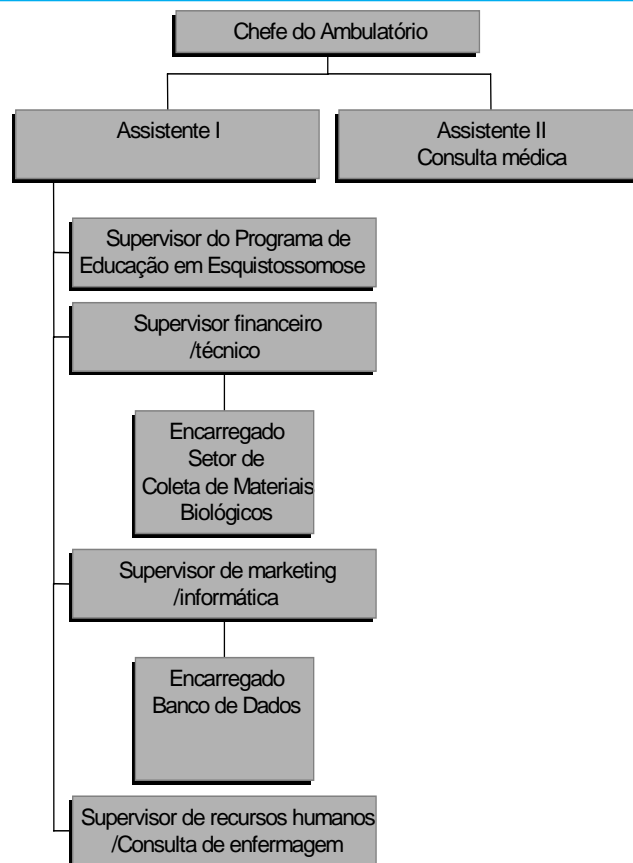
Chefe do Ambulatório

Assistente I

Assistente II
Consulta médica

Supervisor do Programa de Educação em Esquistossomose

Supervisor financeiro /técnico

Encarregado
Setor de
Coleta de Materiais Biológicos

Supervisor de marketing /informática

Encarregado
Banco de Dados

Supervisor de recursos humanos /Consulta de enfermagem